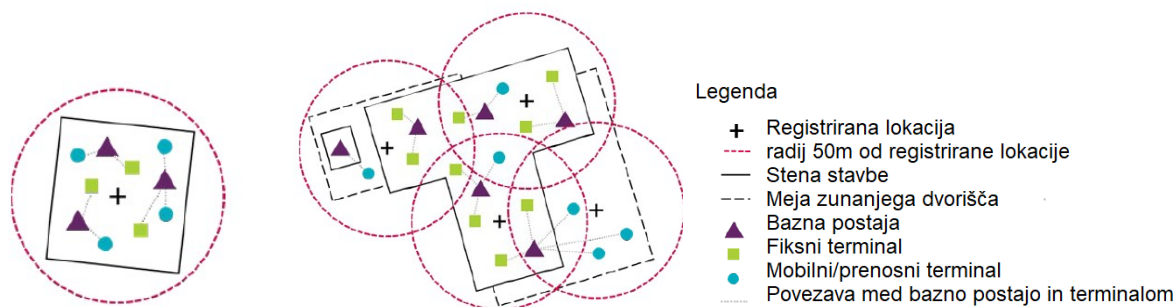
Legenda
+ Registrirana lokacija
radij 50m od registrirane lokacije
Stena stavbe
Meja zunanjega dvorišča
Bazna postaja
Fiksni terminal
Mobilni/prenosni terminal
Povezava med bazno postajo in terminalom